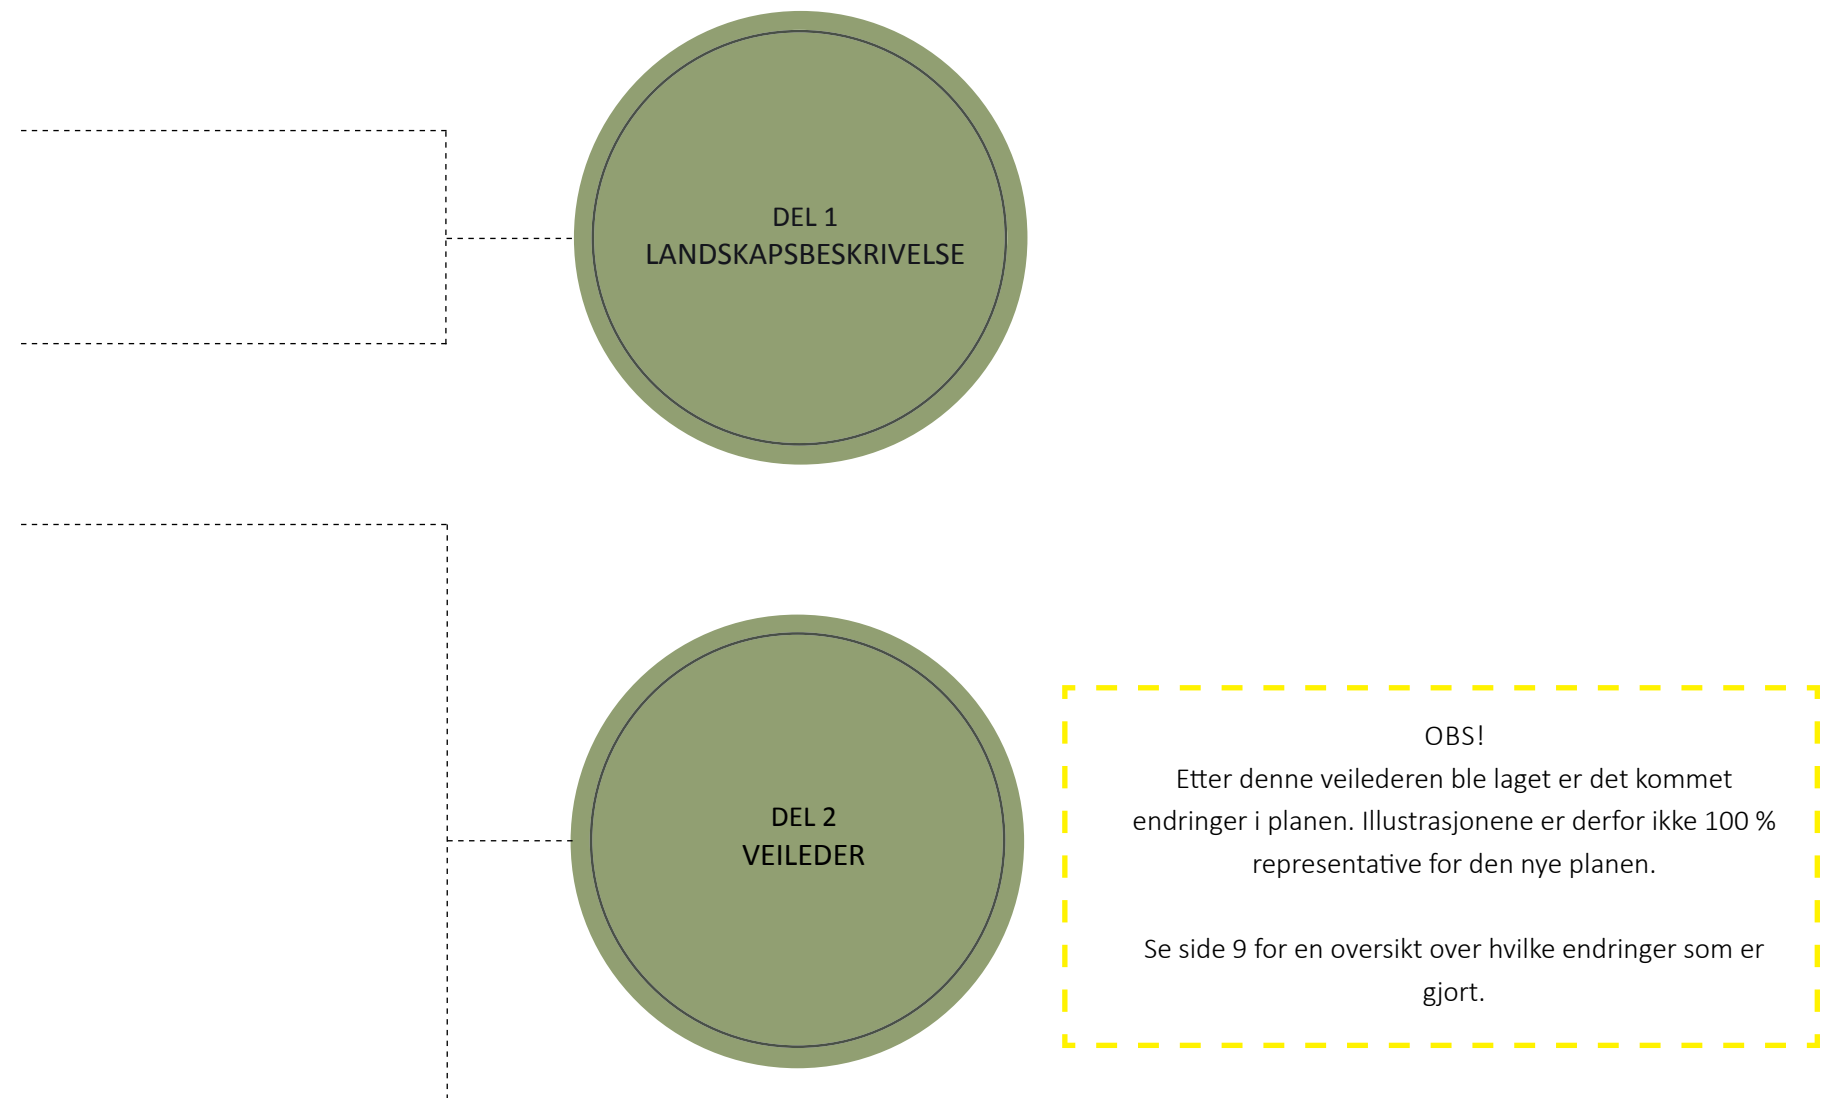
DEL 1
LANDSKAPSBESKRIVELSE

DEL 2
VEILEDER

OBS!
Etter denne veilederen ble laget er det kommet endringer i planen. Illustrasjonene er derfor ikke 100 % representative for den nye planen.

Se side 9 for en oversikt over hvilke endringer som er gjort.